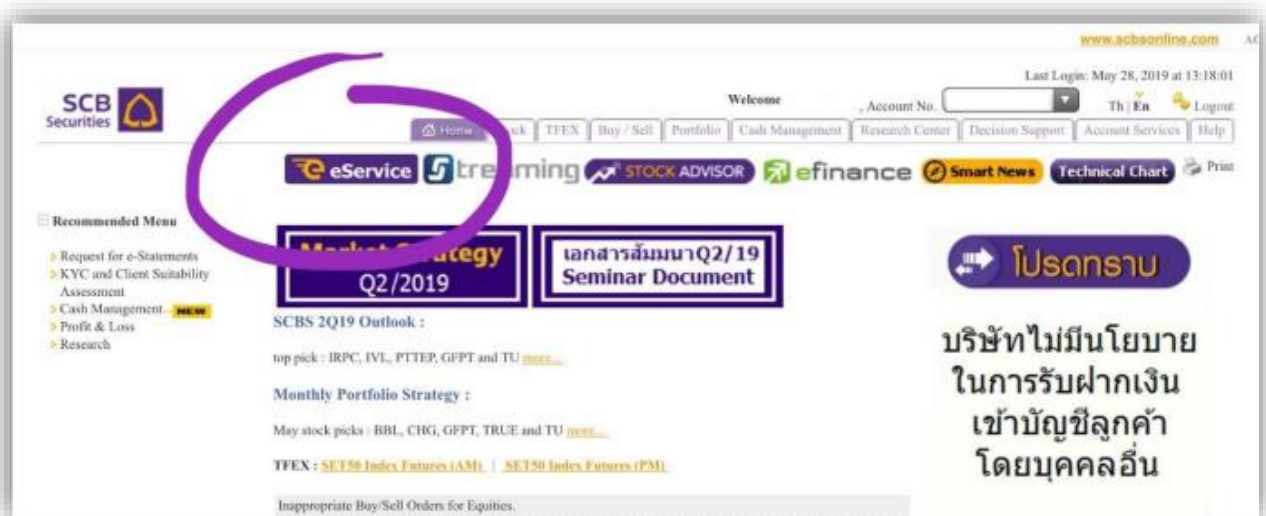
www.scbsonline.com AC

Last Login: May 28, 2019 at 13:18:01

SCB Securities

Welcome , Account No.

Th | En Logout

Home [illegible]ck TFEX Buy / Sell Portfolio Cash Management Research Center Decision Support Account Services Help

eService Streaming STOCK ADVISOR efinance Smart News Technical Chart Print

Recommended Menu

Request for e-Statements
KYC and Client Suitability Assessment
Cash Management NEW
Profit & Loss
Research

Market Strategy Q2/2019

เอกสารสัมมนาQ2/19 Seminar Document

SCBS 2Q19 Outlook :

top pick : IRPC, IVL, PTTEP, GFPT and TU more...

Monthly Portfolio Strategy :

May stock picks : BBL, CHG, GFPT, TRUE and TU more...

TFEX : SET50 Index Futures (AM) | SET50 Index Futures (PM)

Inappropriate Buy/Sell Orders for Equities.

โปรดทราบ

บริษัทไม่มีนโยบาย ในการรับฝากเงิน เข้าบัญชีลูกค้า โดยบุคคลอื่น